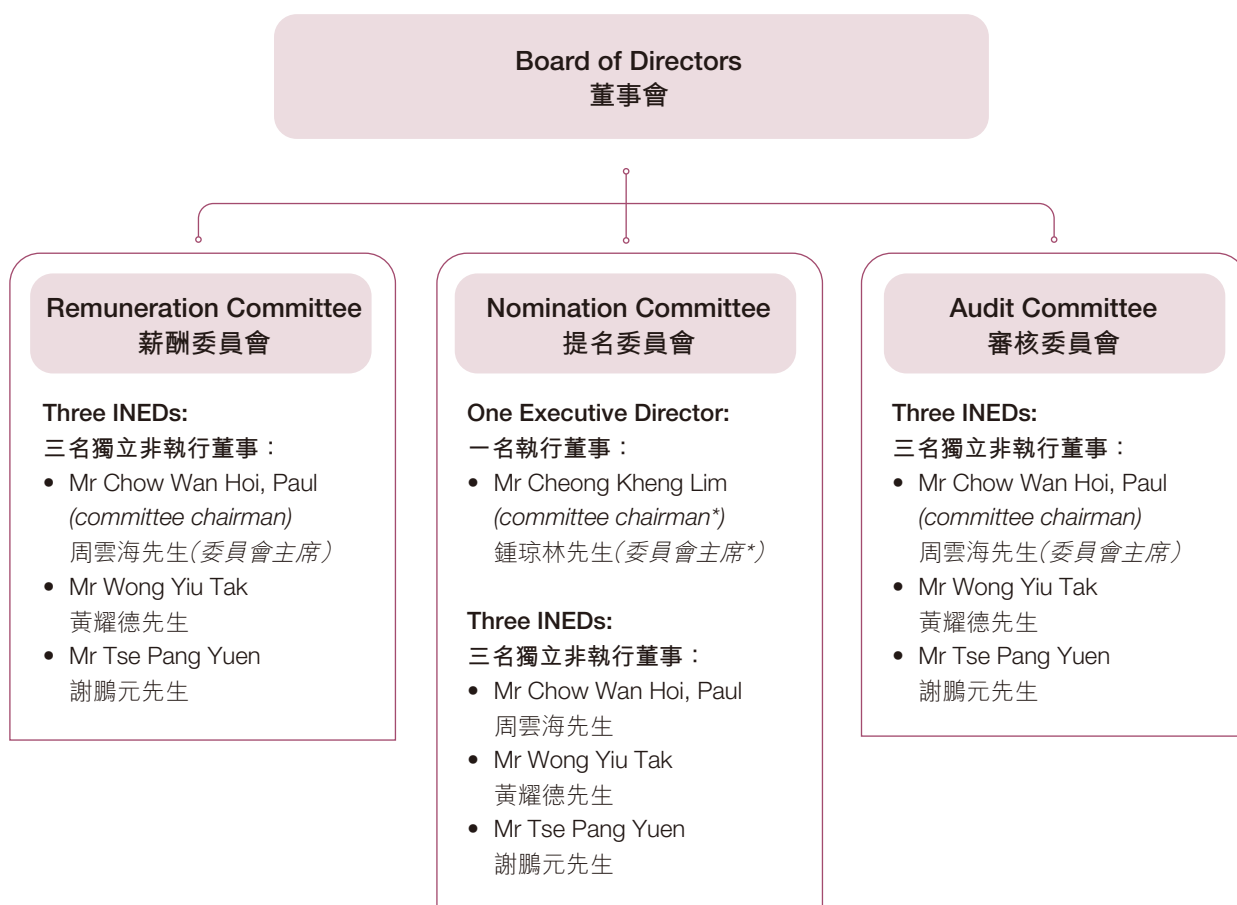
Board of Directors
董事會

Remuneration Committee
薪酬委員會

Three INEDs:
三名獨立非執行董事：
• Mr Chow Wan Hoi, Paul *(committee chairman)* 周雲海先生*(委員會主席)*
• Mr Wong Yiu Tak 黃耀德先生
• Mr Tse Pang Yuen 謝鵬元先生

Nomination Committee
提名委員會

One Executive Director:
一名執行董事：
• Mr Cheong Kheng Lim *(committee chairman\*)* 鍾琼林先生*(委員會主席\*)*

Three INEDs:
三名獨立非執行董事：
• Mr Chow Wan Hoi, Paul 周雲海先生
• Mr Wong Yiu Tak 黃耀德先生
• Mr Tse Pang Yuen 謝鵬元先生

Audit Committee
審核委員會

Three INEDs:
三名獨立非執行董事：
• Mr Chow Wan Hoi, Paul *(committee chairman)* 周雲海先生*(委員會主席)*
• Mr Wong Yiu Tak 黃耀德先生
• Mr Tse Pang Yuen 謝鵬元先生